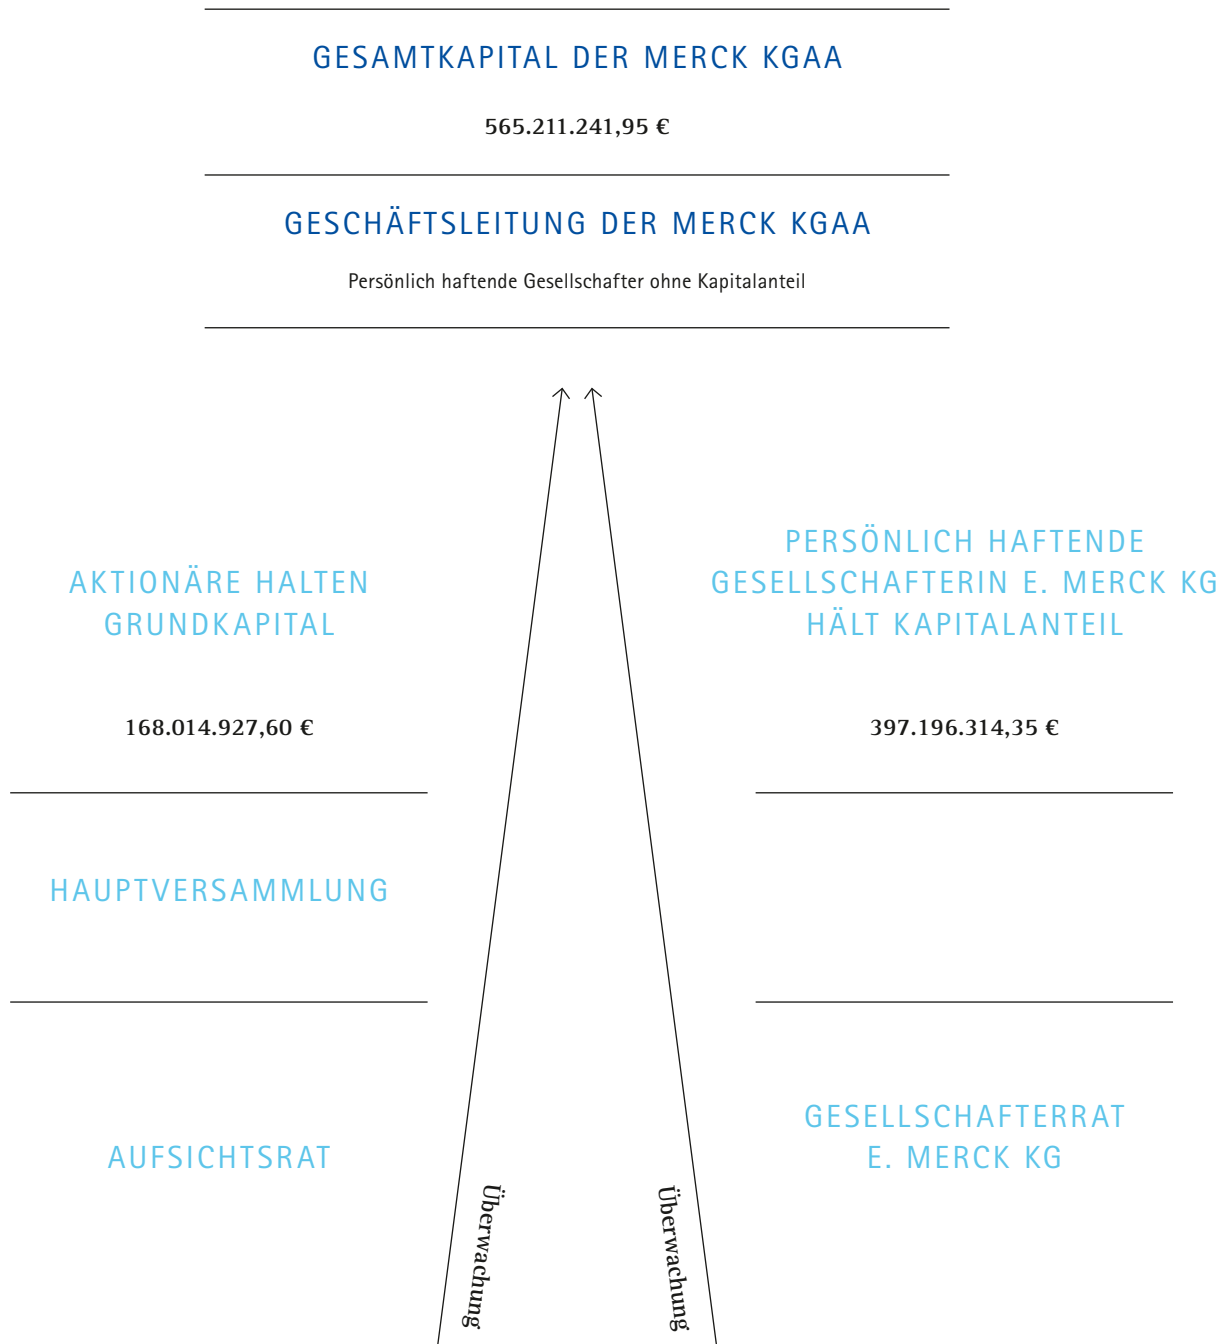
GESAMTKAPITAL DER MERCK KGAA

565.211.241,95 €

GESCHÄFTSLEITUNG DER MERCK KGAA

Persönlich haftende Gesellschafter ohne Kapitalanteil

AKTIONÄRE HALTEN GRUNDKAPITAL

168.014.927,60 €

HAUPTVERSAMMLUNG

AUFSICHTSRAT

Überwachung

Überwachung

PERSÖNLICH HAFTENDE GESELLSCHAFTERIN E. MERCK KG HÄLT KAPITALANTEIL

397.196.314,35 €

GESELLSCHAFTERRAT E. MERCK KG